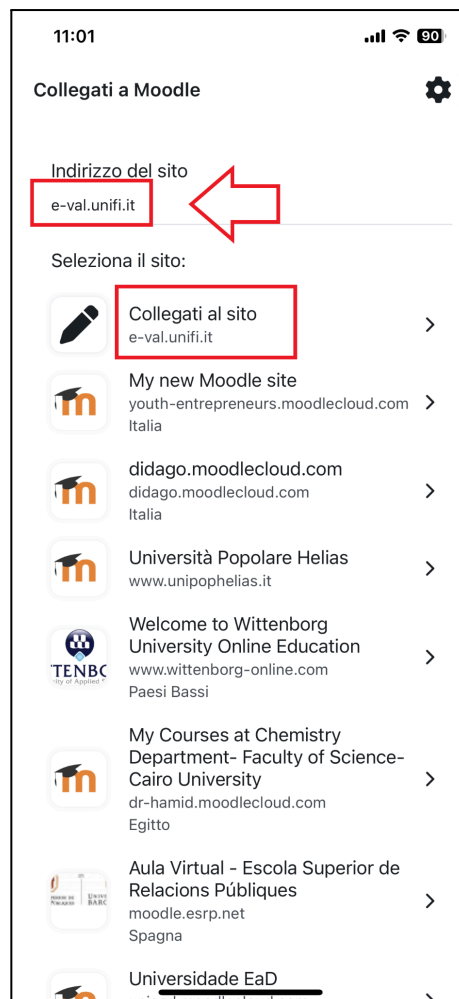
11:01

90

Collegati a Moodle

Indirizzo del sito

e-val.unifi.it

Seleziona il sito:

Collegati al sito
e-val.unifi.it

My new Moodle site
youth-entrepreneurs.moodlecloud.com
Italia

didago.moodlecloud.com
didago.moodlecloud.com
Italia

Università Popolare Helias
www.unipophelias.it

TTENBO

Welcome to Wittenborg University Online Education
www.wittenborg-online.com
Paesi Bassi

My Courses at Chemistry Department- Faculty of Science- Cairo University
dr-hamid.moodlecloud.com
Egitto

Aula Virtual - Escola Superior de Relacions Públiques
moodle.esrp.net
Spagna

Universidade EaD
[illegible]